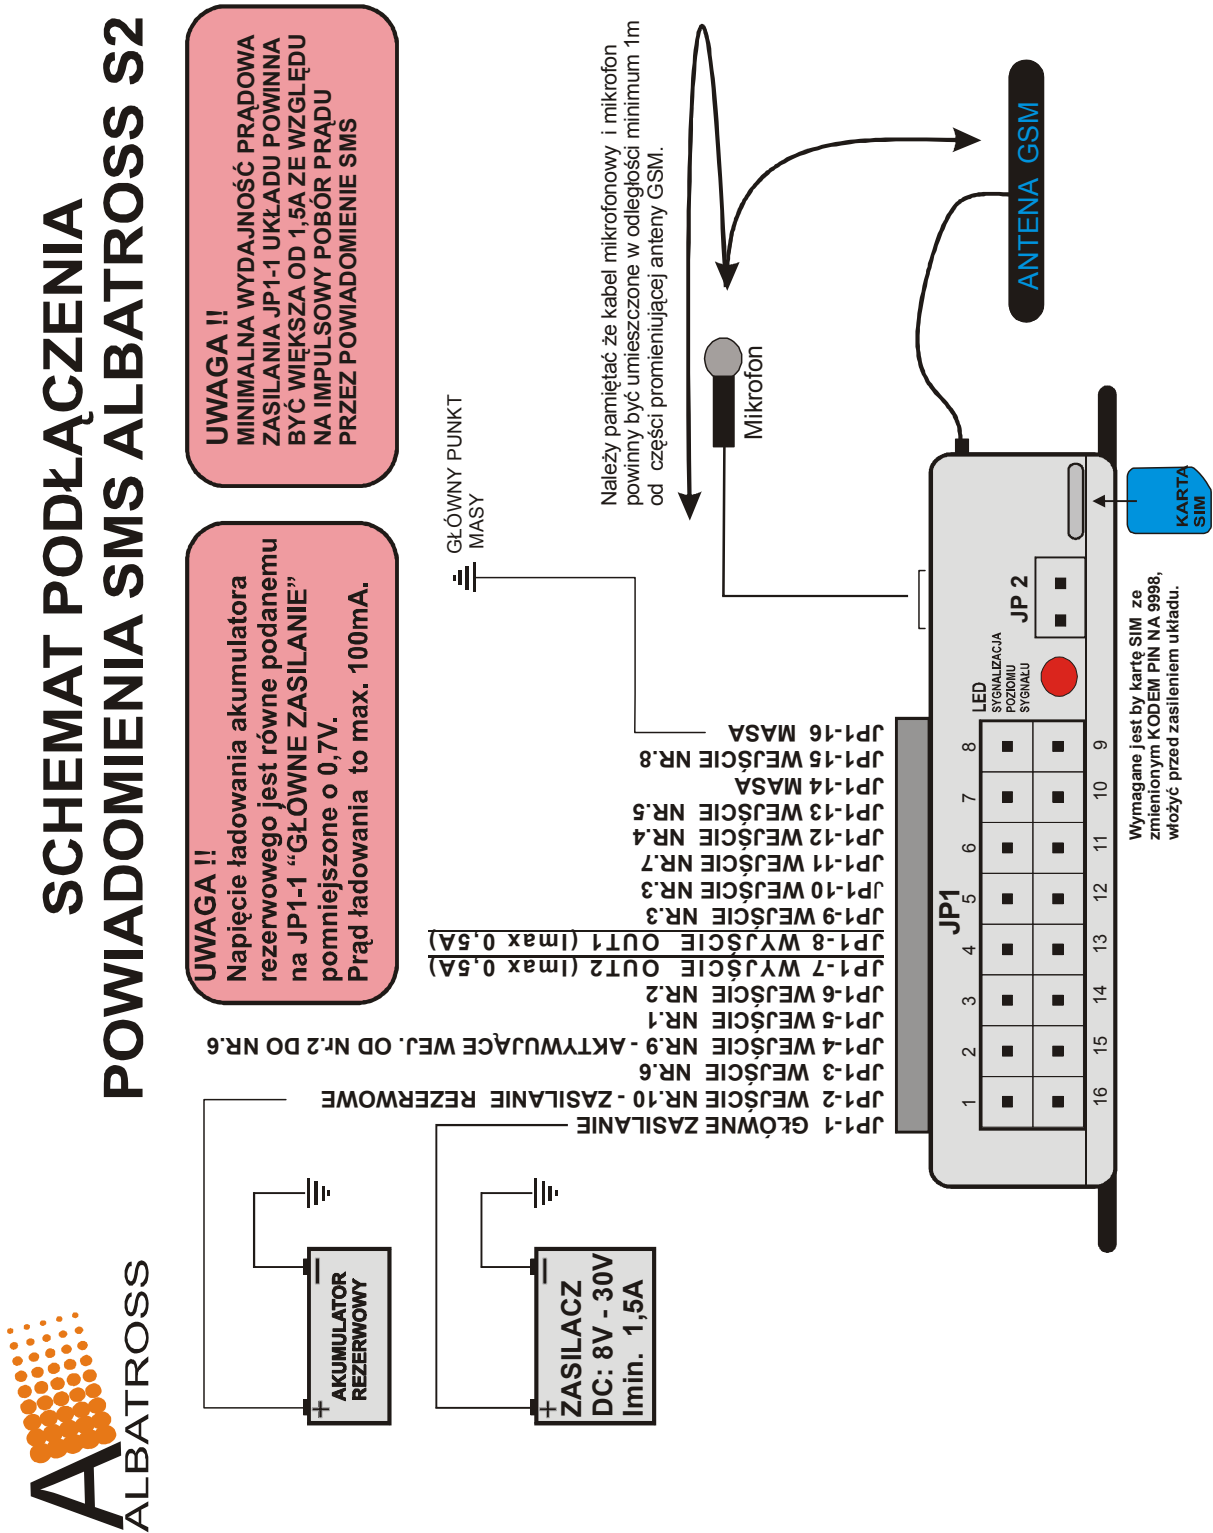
SCHEMAT PODŁĄCZENIA
POWIADOMIENIA SMS ALBATROSS S2

UWAGA !!
Napięcie ładowania akumulatora rezerwowego jest równe podanemu na JP1-1 "GŁÓWNE ZASILANIE" pomniejszone o 0,7V.
Prąd ładowania to max. 100mA.

UWAGA !!
MINIMALNA WYDAJNOŚĆ PRĄDOWA ZASILANIA JP1-1 UKŁADU POWINNA BYĆ WIĘKSZA OD 1,5A ZE WZGLĘDU NA IMPULSOWY POBÓR PRĄDU PRZEZ POWIADOMIENIE SMS

GŁÓWNY PUNKT MASY

Należy pamiętać że kabel mikrofonowy i mikrofon powinny być umieszczone w odległości minimum 1m od części promieniującej anteny GSM.

Mikrofon

ANTENA GSM

KARTA SIM

JP 2

LED SYGNALIZACJA POZIOMU SYGNAŁU

JP1

| 8 | 7 | 6 | 5 | 4 | 3 | 2 | 1 |
|---|---|---|---|---|---|---|---|
| 9 | 10 | 11 | 12 | 13 | 14 | 15 | 16 |

Wymagane jest by kartę SIM ze zmienionym KODEM PIN NA 9998, włożyć przed zasileniem układu.

JP1-16 MASA
JP1-15 WEJŚCIE NR.8
JP1-14 MASA
JP1-13 WEJŚCIE NR.5
JP1-12 WEJŚCIE NR.4
JP1-11 WEJŚCIE NR.7
JP1-10 WEJŚCIE NR.3
JP1-9 WEJŚCIE NR.3
JP1-8 WYJŚCIE OUT1 (Imax 0,5A)
JP1-7 WYJŚCIE OUT2 (Imax 0,5A)
JP1-6 WEJŚCIE NR.2
JP1-5 WEJŚCIE NR.1
JP1-4 WEJŚCIE NR.9 - AKTYWUJĄCE WEJ. OD Nr.2 DO NR.6
JP1-3 WEJŚCIE NR.6
JP1-2 WEJŚCIE NR.10 - ZASILANIE REZERWOWE
JP1-1 GŁÓWNE ZASILANIE

AKUMULATOR REZERWOWY
+ −

ZASILACZ
DC: 8V - 30V
Imin. 1,5A
+ −

ALBATROSS